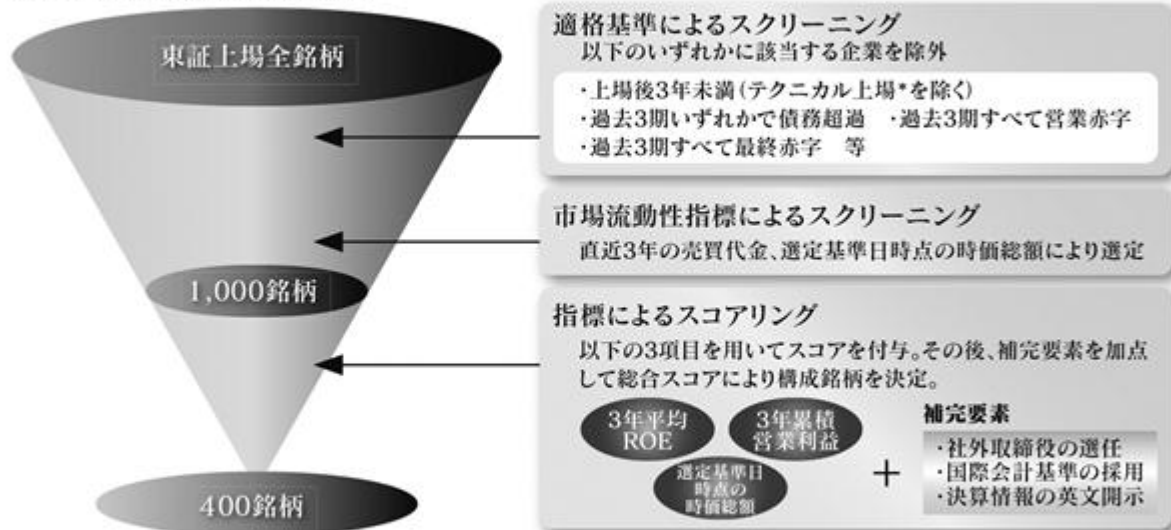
東証上場全銘柄

1,000銘柄

400銘柄

適格基準によるスクリーニング
以下のいずれかに該当する企業を除外

・上場後3年未満（テクニカル上場*を除く）
・過去3期いずれかで債務超過　・過去3期すべて営業赤字
・過去3期すべて最終赤字　等

市場流動性指標によるスクリーニング
直近3年の売買代金、選定基準日時点の時価総額により選定

指標によるスコアリング
以下の3項目を用いてスコアを付与。その後、補完要素を加点して総合スコアにより構成銘柄を決定。

3年平均 ROE

3年累積 営業利益

選定基準日 時点の 時価総額

＋

補完要素
・社外取締役の選任
・国際会計基準の採用
・決算情報の英文開示